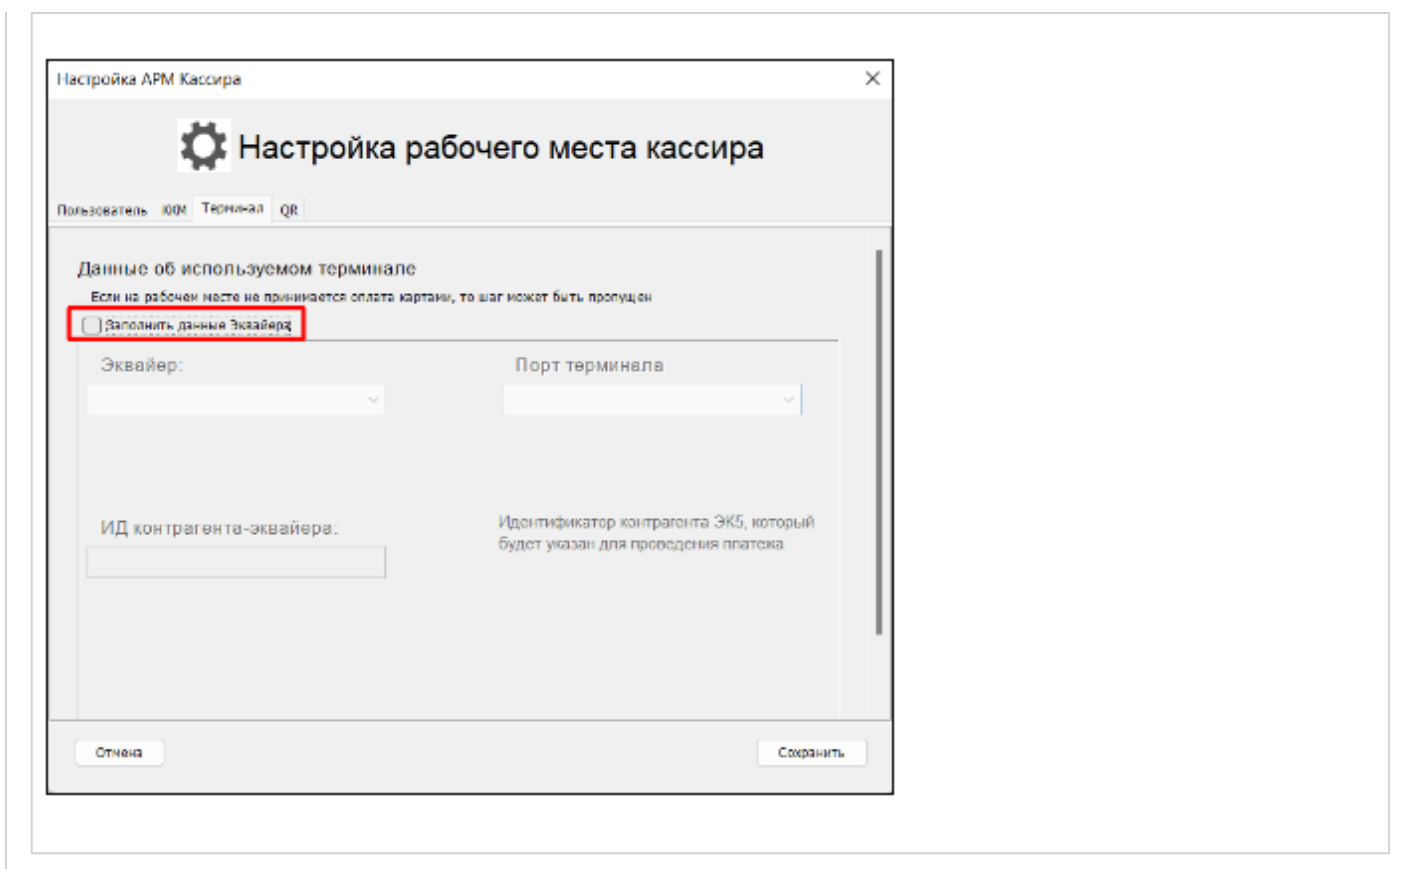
Настройка АРМ Кассира

Настройка рабочего места кассира

Пользователь ККМ Терминал QR

Данные об используемом терминале

Если на рабочем месте не принимается оплата картами, то шаг может быть пропущен

Заполнить данные Эквайера

Эквайер:

Порт терминала

ИД контрагента-эквайера:

Идентификатор контрагента ЭК5, который будет указан для проведения платежа

Отмена

Сохранить